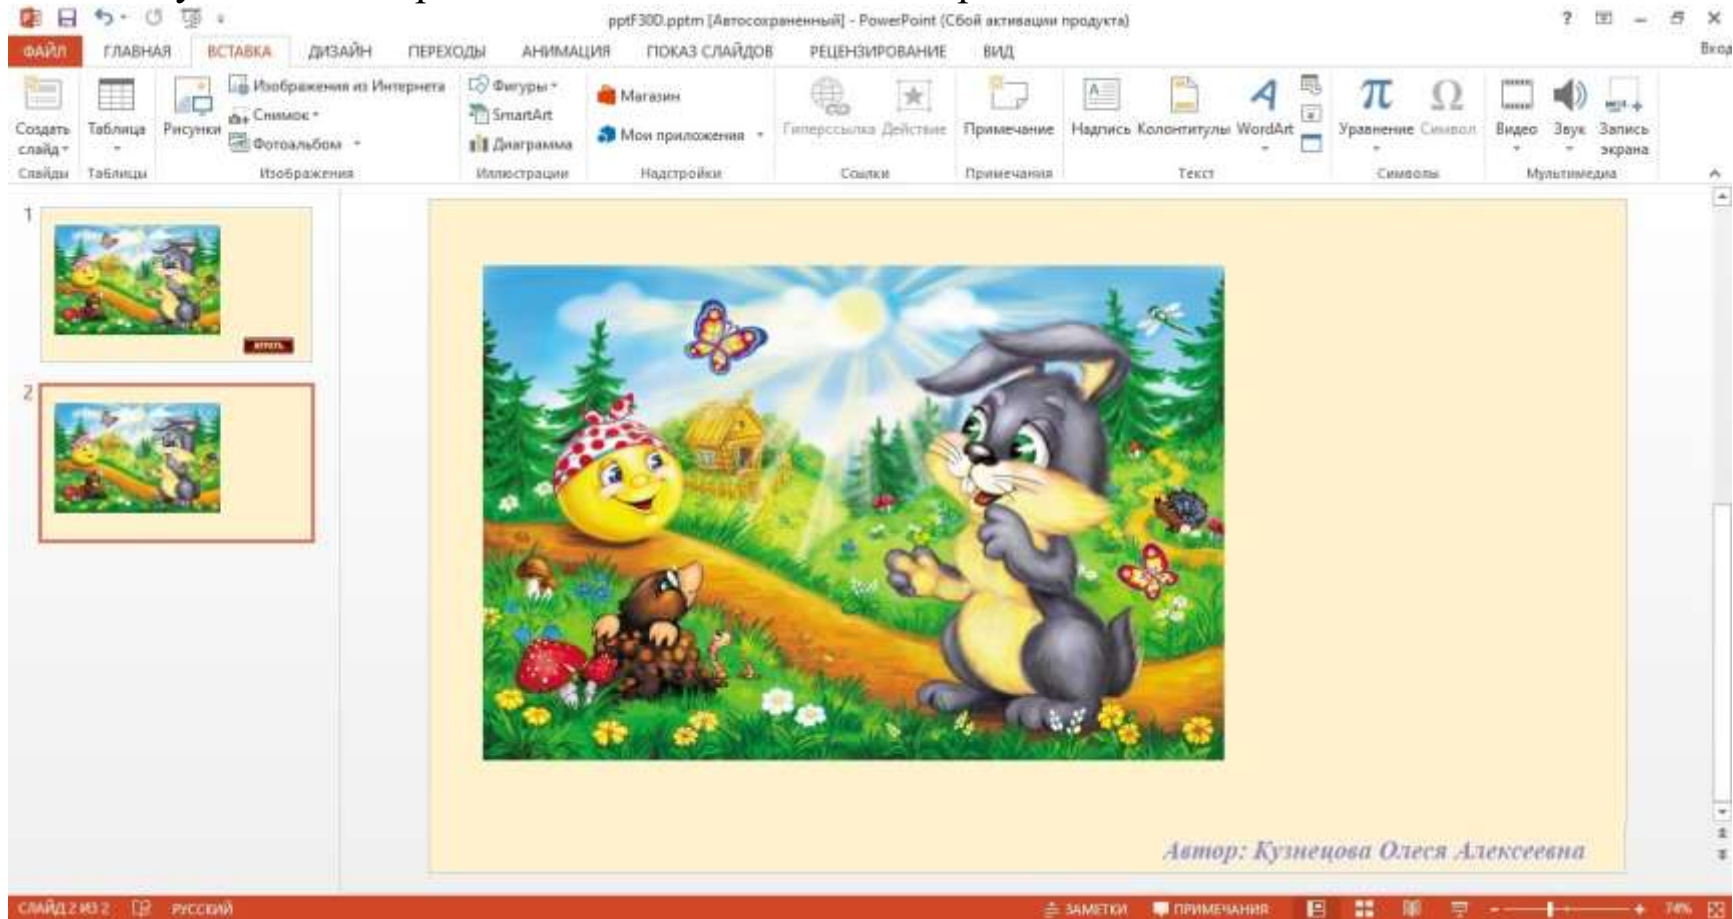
pptF300.pptm [Автосохраненный] - PowerPoint (Сбой активации продукта)

ФАЙЛ ГЛАВНАЯ ВСТАВКА ДИЗАЙН ПЕРЕХОДЫ АНИМАЦИЯ ПОКАЗ СЛАЙДОВ РЕЦЕНЗИРОВАНИЕ ВИД Вход

Создать слайд Таблица Рисунки Изображения из Интернета Снимок Фотоальбом Фигуры SmartArt Диаграмма Магазин Мои приложения Гиперссылка Действие Примечание Надпись Колонтитулы WordArt Уравнение Символ Видео Звук Запись экрана

Слайды Таблицы Изображения Иллюстрации Надстройки Ссылки Примечания Текст Символы Мультимедиа

1

2

Автор: Кузнецова Олеся Алексеевна

СЛАЙД 2 ИЗ 2 РУССКИЙ ЗАМЕТКИ ПРИМЕЧАНИЯ 74%